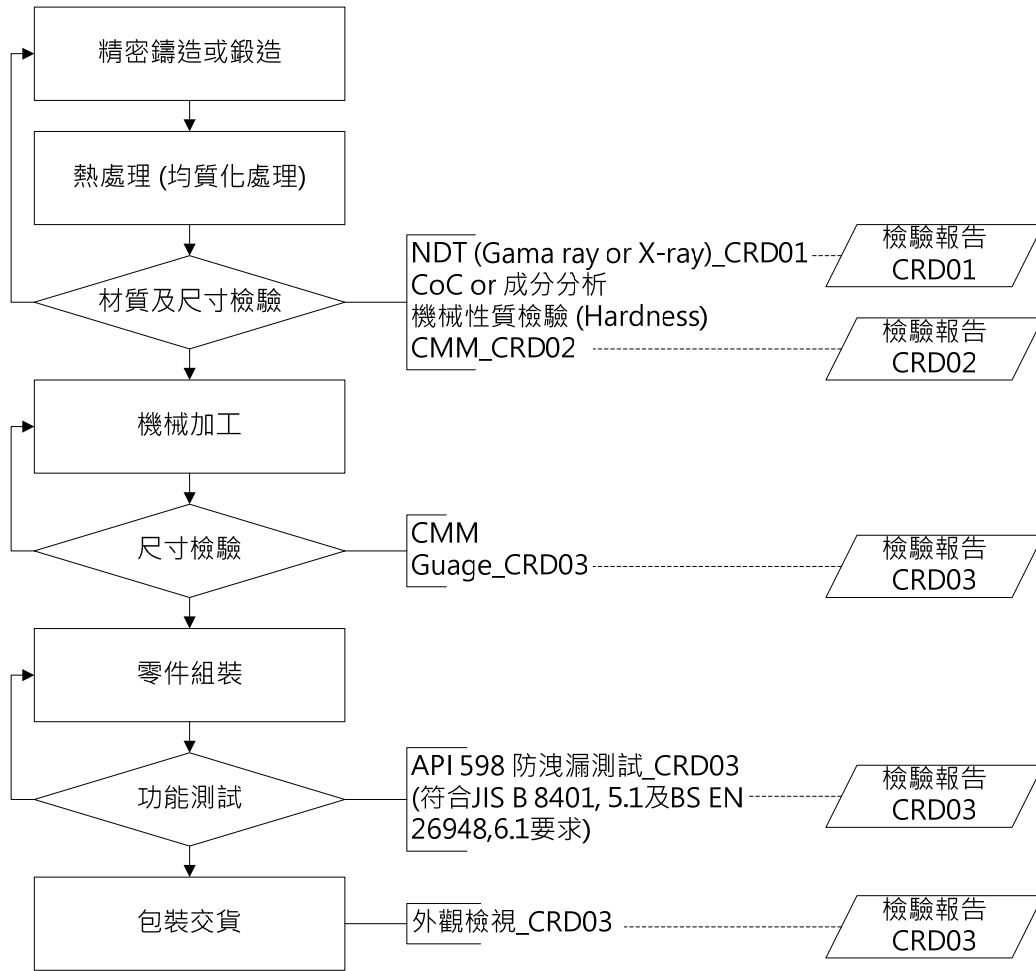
精密鑄造或鍛造

熱處理 (均質化處理)

材質及尺寸檢驗

NDT (Gama ray or X-ray)_CRD01
CoC or 成分分析
機械性質檢驗 (Hardness)
CMM_CRD02

檢驗報告
CRD01

檢驗報告
CRD02

機械加工

尺寸檢驗

CMM
Guage_CRD03

檢驗報告
CRD03

零件組裝

功能測試

API 598 防洩漏測試_CRD03
(符合JIS B 8401, 5.1及BS EN 26948,6.1要求)

檢驗報告
CRD03

包裝交貨

外觀檢視_CRD03

檢驗報告
CRD03